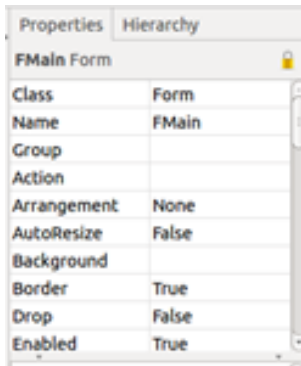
Properties | Hierarchy

FMain Form

| | |
|---|---|
| Class | Form |
| Name | FMain |
| Group | |
| Action | |
| Arrangement | None |
| AutoResize | False |
| Background | |
| Border | True |
| Drop | False |
| Enabled | True |